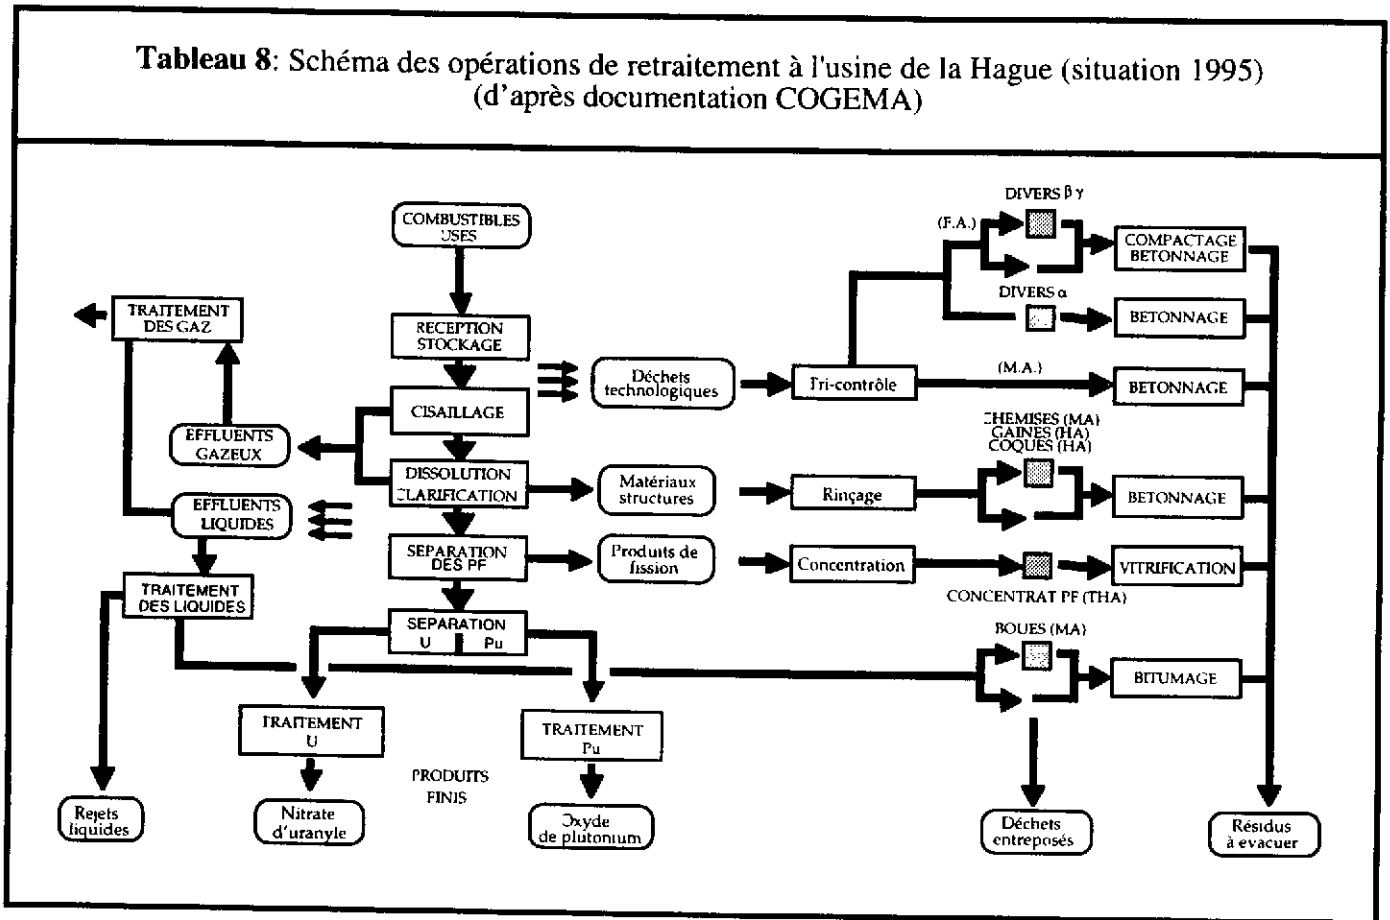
**Tableau 8**: Schéma des opérations de retraitement à l'usine de la Hague (situation 1995) (d'après documentation COGEMA)

COMBUSTIBLES USES

RECEPTION STOCKAGE

CISAILLAGE

DISSOLUTION CLARIFICATION

SEPARATION DES PF

SEPARATION U Pu

TRAITEMENT DES GAZ

EFFLUENTS GAZEUX

EFFLUENTS LIQUIDES

TRAITEMENT DES LIQUIDES

Rejets liquides

TRAITEMENT U

Nitrate d'uranyle

PRODUITS FINIS

TRAITEMENT Pu

Oxyde de plutonium

Déchets technologiques

Tri-contrôle

Matériaux structures

Rinçage

Produits de fission

Concentration

DIVERS $\beta\gamma$

(F.A.)

COMPACTAGE BETONNAGE

DIVERS $\alpha$

BETONNAGE

(M.A.)

BETONNAGE

CHEMISES (MA) GAINES (HA) COQUES (HA)

BETONNAGE

VITRIFICATION

CONCENTRAT PF (THA)

BOUES (MA)

BITUMAGE

Déchets entreposés

Résidus à evacuer